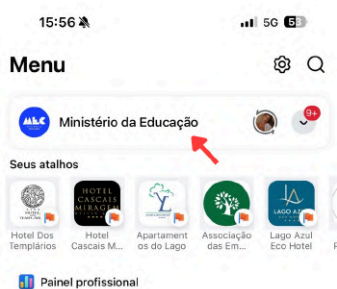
15:56

5G 53

Menu

MEC

Ministério da Educação

9+

Seus atalhos

HOTEL CASCAIS MIRAGEM

LAGO AZUL

Hotel Dos Templários

Hotel Cascais M...

Apartamentos do Lago

Associação das Em...

Lago Azul Eco Hotel

Painel profissional